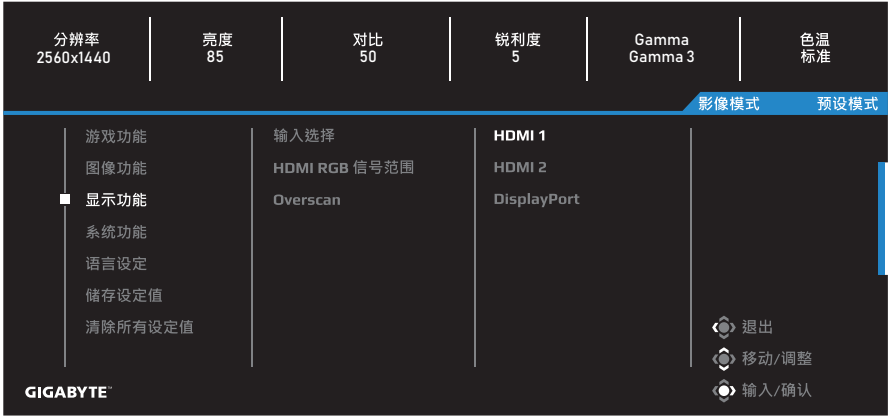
分辨率
2560x1440

亮度
85

对比
50

锐利度
5

Gamma
Gamma 3

色温
标准

影像模式 预设模式

游戏功能
图像功能
显示功能
系统功能
语言设定
储存设定值
清除所有设定值

输入选择
HDMI RGB 信号范围
Overscan

HDMI 1
HDMI 2
DisplayPort

退出
移动/调整
输入/确认

GIGABYTE™